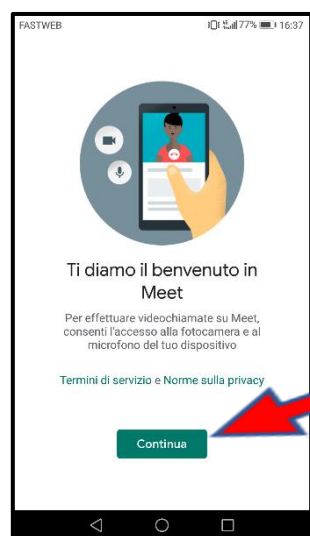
FASTWEB 77% 16:37

Ti diamo il benvenuto in Meet

Per effettuare videochiamate su Meet, consenti l'accesso alla fotocamera e al microfono del tuo dispositivo

Termini di servizio e Norme sulla privacy

Continua